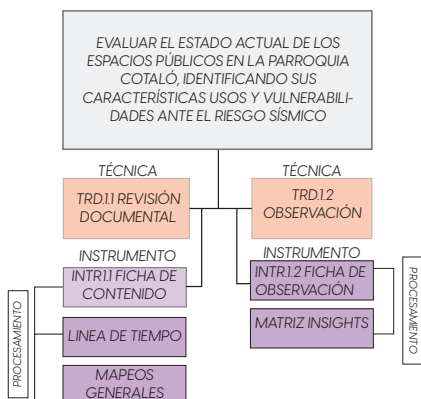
EVALUAR EL ESTADO ACTUAL DE LOS ESPACIOS PÚBLICOS EN LA PARROQUIA COTALÓ, IDENTIFICANDO SUS CARACTERÍSTICAS USOS Y VULNERABILIDADES ANTE EL RIESGO SÍSMICO

TÉCNICA
TRD.1.1 REVISIÓN DOCUMENTAL

TÉCNICA
TRD.1.2 OBSERVACIÓN

INSTRUMENTO
INTR.1.1 FICHA DE CONTENIDO

INSTRUMENTO
INTR.1.2 FICHA DE OBSERVACIÓN

PROCESAMIENTO
LINEA DE TIEMPO
MAPEOS GENERALES

PROCESAMIENTO
MATRIZ INSIGHTS